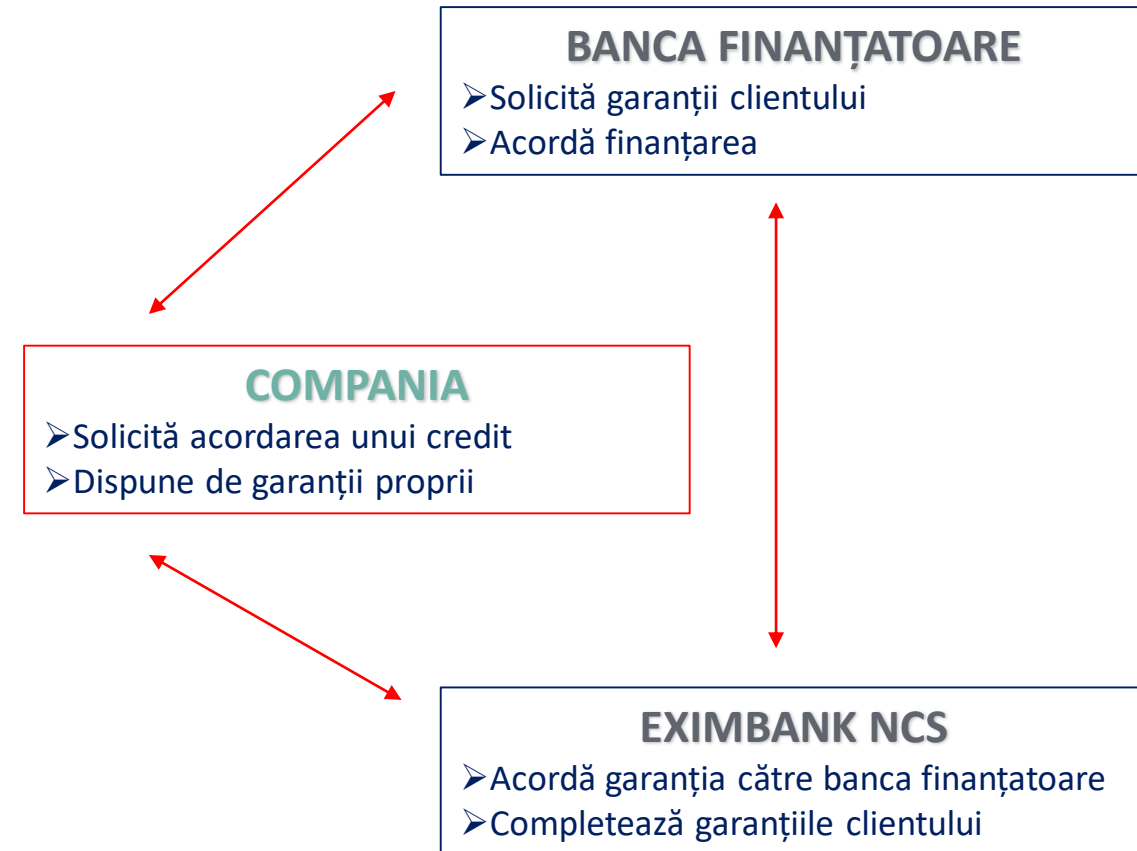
BANCA FINANȚATOARE
➢Solicită garanții clientului
➢Acordă finanțarea

COMPANIA
➢Solicită acordarea unui credit
➢Dispune de garanții proprii

EXIMBANK NCS
➢Acordă garanția către banca finanțatoare
➢Completează garanțiile clientului